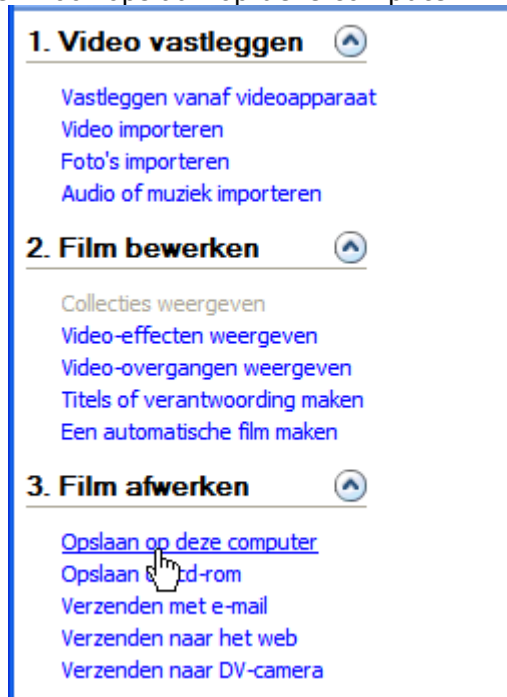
1. Video vastleggen

Vastleggen vanaf videoapparaat
Video importeren
Foto's importeren
Audio of muziek importeren

2. Film bewerken

Collecties weergeven
Video-effecten weergeven
Video-overgangen weergeven
Titels of verantwoording maken
Een automatische film maken

3. Film afwerken

Opslaan op deze computer
Opslaan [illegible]cd-rom
Verzenden met e-mail
Verzenden naar het web
Verzenden naar DV-camera